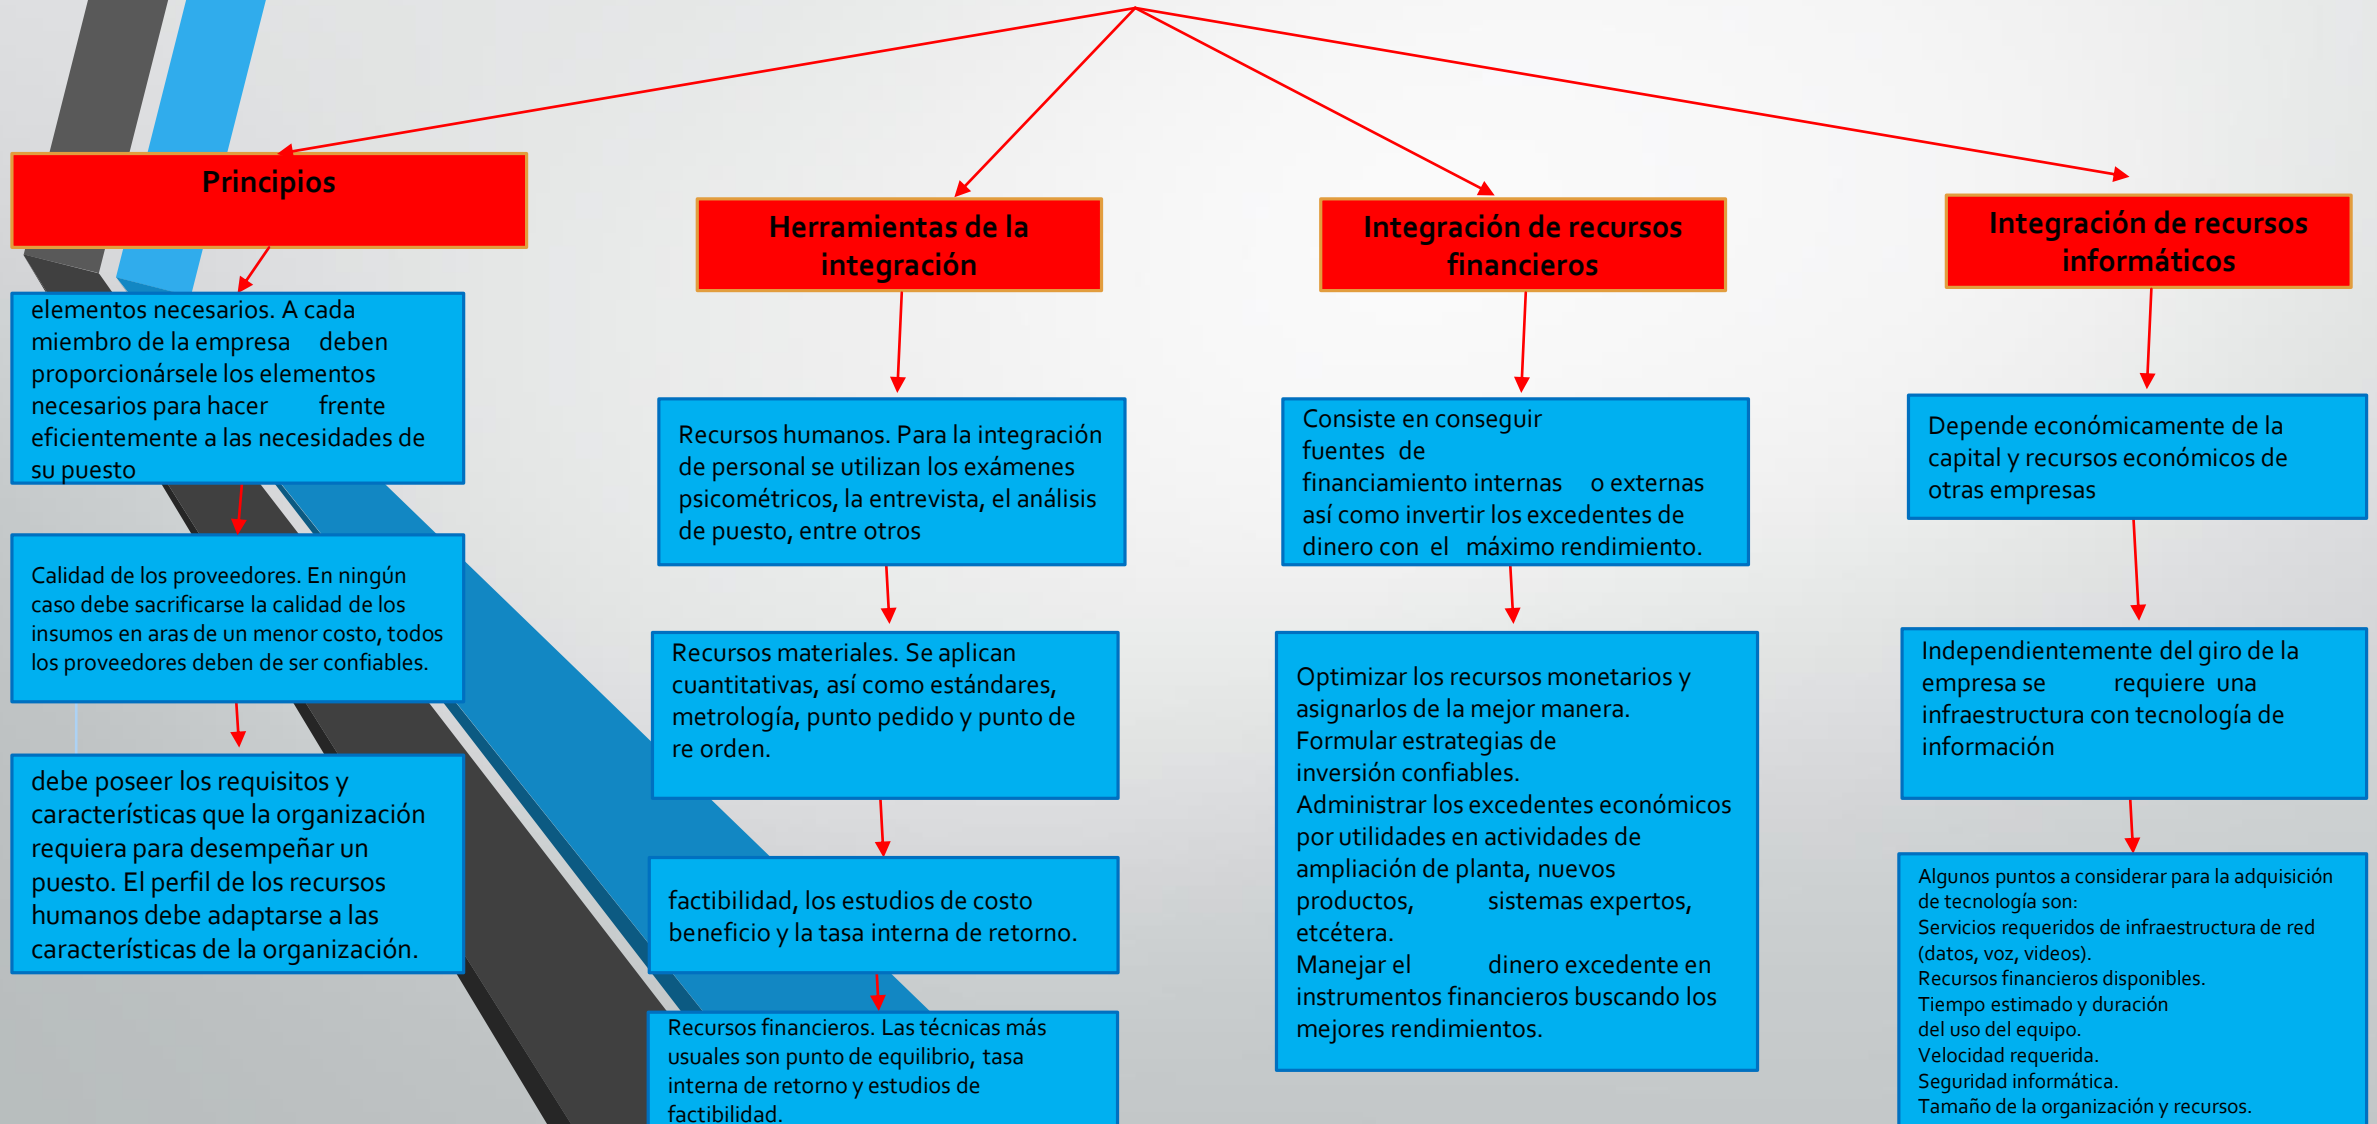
Principios

elementos necesarios. A cada miembro de la empresa deben proporcionársele los elementos necesarios para hacer frente eficientemente a las necesidades de su puesto

Calidad de los proveedores. En ningún caso debe sacrificarse la calidad de los insumos en aras de un menor costo, todos los proveedores deben de ser confiables.

debe poseer los requisitos y características que la organización requiera para desempeñar un puesto. El perfil de los recursos humanos debe adaptarse a las características de la organización.

Herramientas de la integración

Recursos humanos. Para la integración de personal se utilizan los exámenes psicométricos, la entrevista, el análisis de puesto, entre otros

Recursos materiales. Se aplican cuantitativas, así como estándares, metrología, punto pedido y punto de re orden.

factibilidad, los estudios de costo beneficio y la tasa interna de retorno.

Recursos financieros. Las técnicas más usuales son punto de equilibrio, tasa interna de retorno y estudios de factibilidad.

Integración de recursos financieros

Consiste en conseguir fuentes de financiamiento internas o externas así como invertir los excedentes de dinero con el máximo rendimiento.

Optimizar los recursos monetarios y asignarlos de la mejor manera. Formular estrategias de inversión confiables. Administrar los excedentes económicos por utilidades en actividades de ampliación de planta, nuevos productos, sistemas expertos, etcétera. Manejar el dinero excedente en instrumentos financieros buscando los mejores rendimientos.

Integración de recursos informáticos

Depende económicamente de la capital y recursos económicos de otras empresas

Independientemente del giro de la empresa se requiere una infraestructura con tecnología de información

Algunos puntos a considerar para la adquisición de tecnología son:
Servicios requeridos de infraestructura de red (datos, voz, videos).
Recursos financieros disponibles.
Tiempo estimado y duración del uso del equipo.
Velocidad requerida.
Seguridad informática.
Tamaño de la organización y recursos.